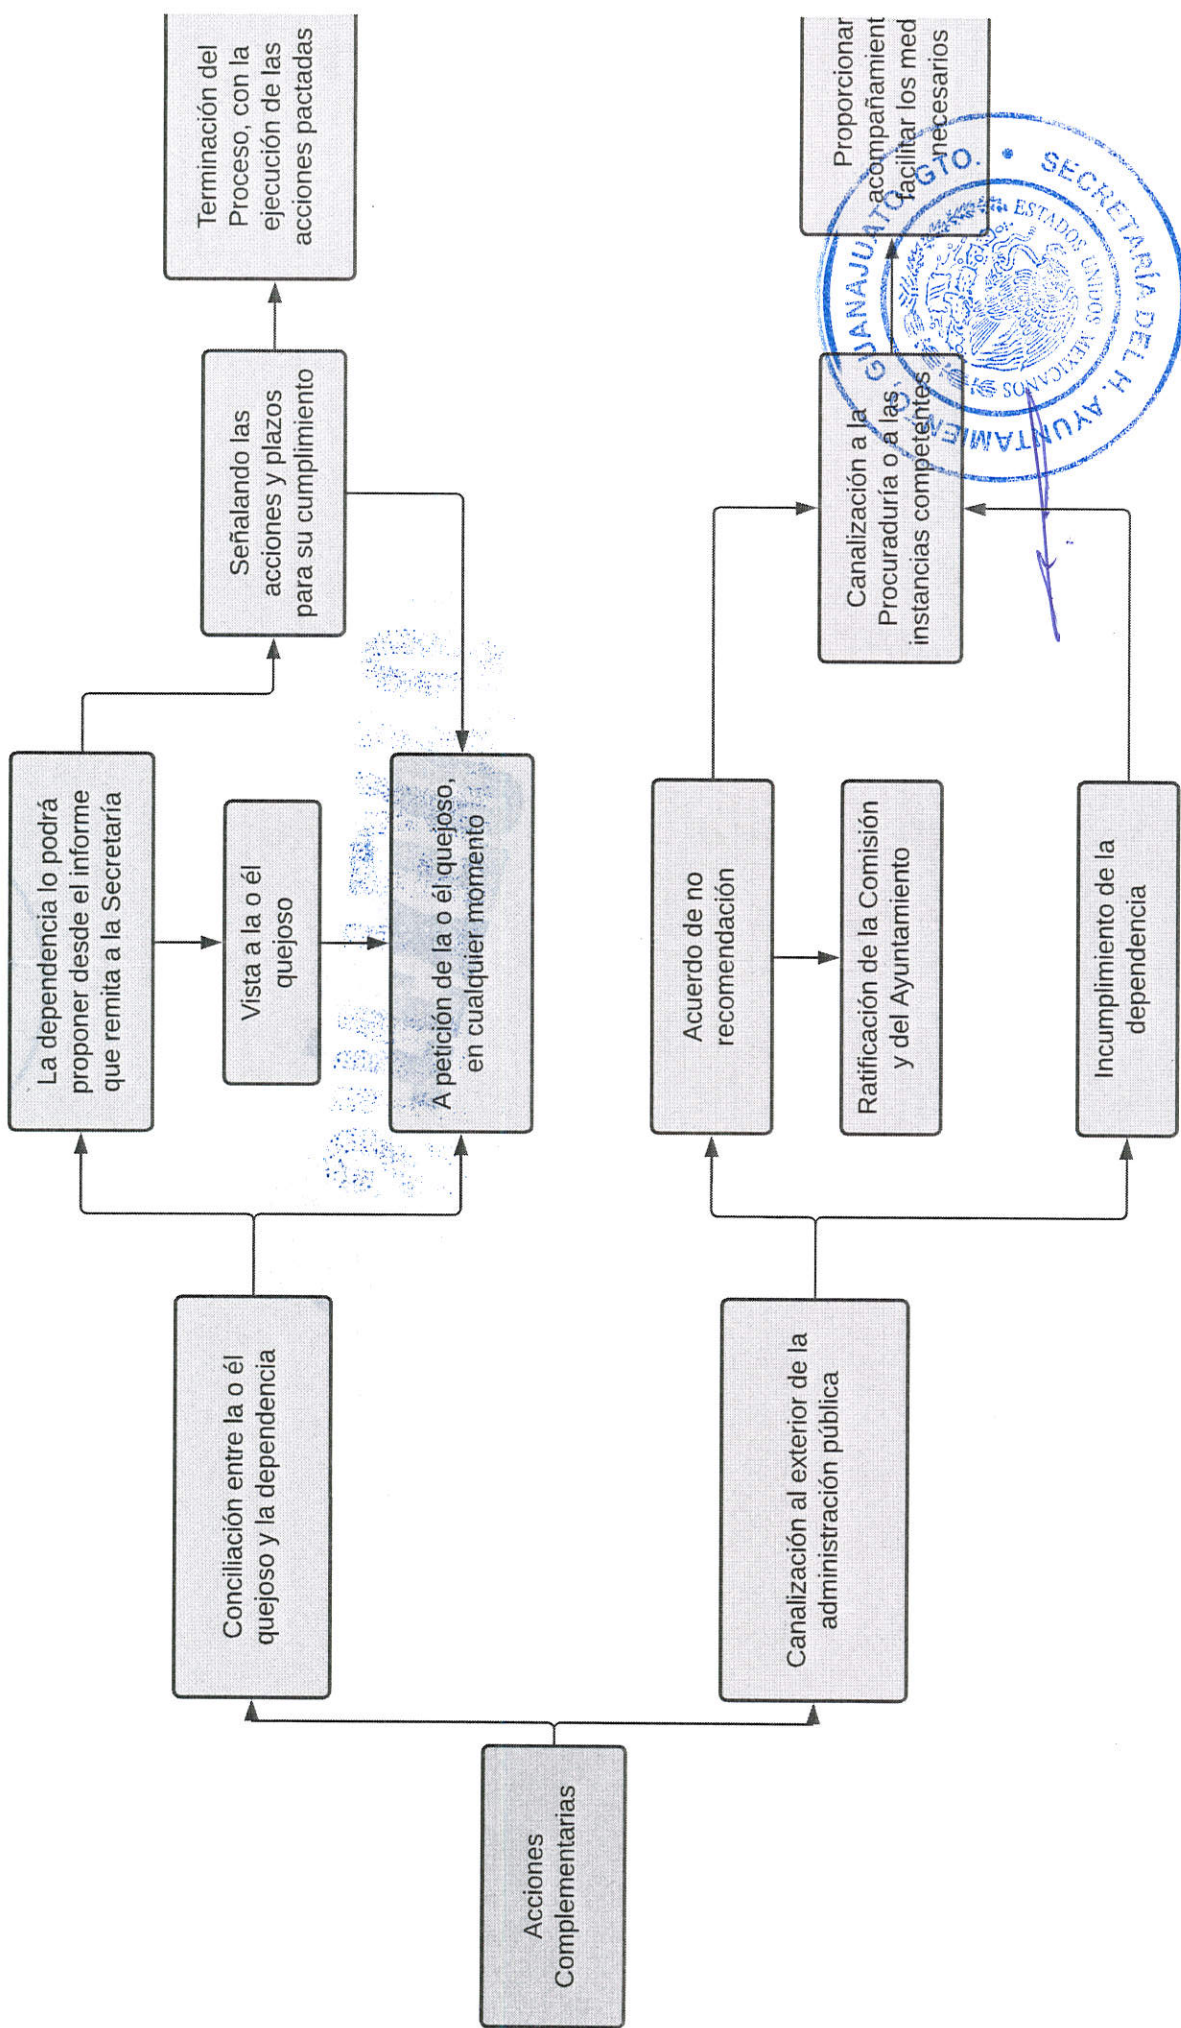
Acciones Complementarias

Conciliación entre la o él quejoso y la dependencia

La dependencia lo podrá proponer desde el informe que remita a la Secretaría

Vista a la o él quejoso

A petición de la o él quejoso, en cualquier momento

Señalando las acciones y plazos para su cumplimiento

Terminación del Proceso, con la ejecución de las acciones pactadas

Canalización al exterior de la administración pública

Acuerdo de no recomendación

Ratificación de la Comisión y del Ayuntamiento

Incumplimiento de la dependencia

Canalización a la Procuraduría o a las instancias competentes

Proporcionar acompañamient facilitar los med necesarios

SECRETARÍA DEL H. AYUNTAMIENTO GUANAJUATO, GTO. ESTADOS UNIDOS MEXICANOS